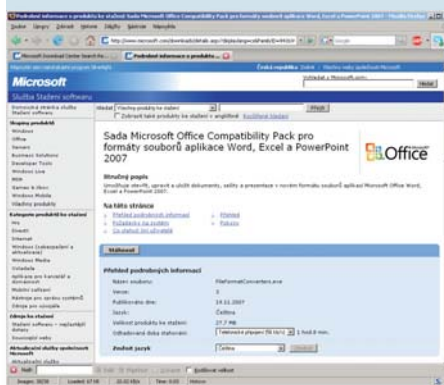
Podrobné informace o produktu ke stažení Sada Microsoft Office Compatibility Pack pro formáty souborů aplikace Word, Excel a PowerPoint 2007 - Mozilla Firefox

Soubor Úpravy Zobrazit Historie Záložky Nástroje Nápověda

http://www.microsoft.com/downloads/details.aspx?displaylang=cs&FamilyID=941b3470

Microsoft Download Center Search Re...
Podrobné informace o produktu...

Česká republika

Microsoft

Služba Stažení softwaru

Domovská stránka služby Stažení softwaru

Skupiny produktů
Windows
Office
Servers
Business Solutions
Developer Tools
Windows Live
MSN
Games & Xbox
Windows Mobile
Všechny produkty

Kategorie produktů ke stažení
Hry
Ovladače
Internet
Windows (zabezpečení a aktualizace)
Windows Media
Kancelář
Aplikace pro kancelář a domácnost
Mobilní zařízení
Nástroje pro správu systému
Nástroje pro vývojáře

Zdroje ke stažení
Stažení softwaru – nejčastější dotazy
Související weby

Hledat Všechny produkty ke stažení
Přejít

Sada Microsoft Office Compatibility Pack pro formáty souborů aplikace Word, Excel a PowerPoint 2007

Office

Stručný popis
Umožňuje otevřít, upravit a uložit dokumenty, sešity a prezentace v nových formátech souborů aplikací Microsoft Word, Excel a PowerPoint 2007.

Na této stránce
Přehled podrobných informací
Požadavky na systém
Co ostatní uživatelé
Přehled
Pokyny

Stáhnout

Přehled podrobných informací

Název souboru: FileFormatConverters.exe
Verze: 3
Publikováno dne: 19.11.2007
Jazyk: Čeština
Velikost produktu ke stažení: 27.7 MB
Odhadovaná doba stahování: 1 hod 8 min

Změnit jazyk: Čeština Změnit

Hledat

Hotovo